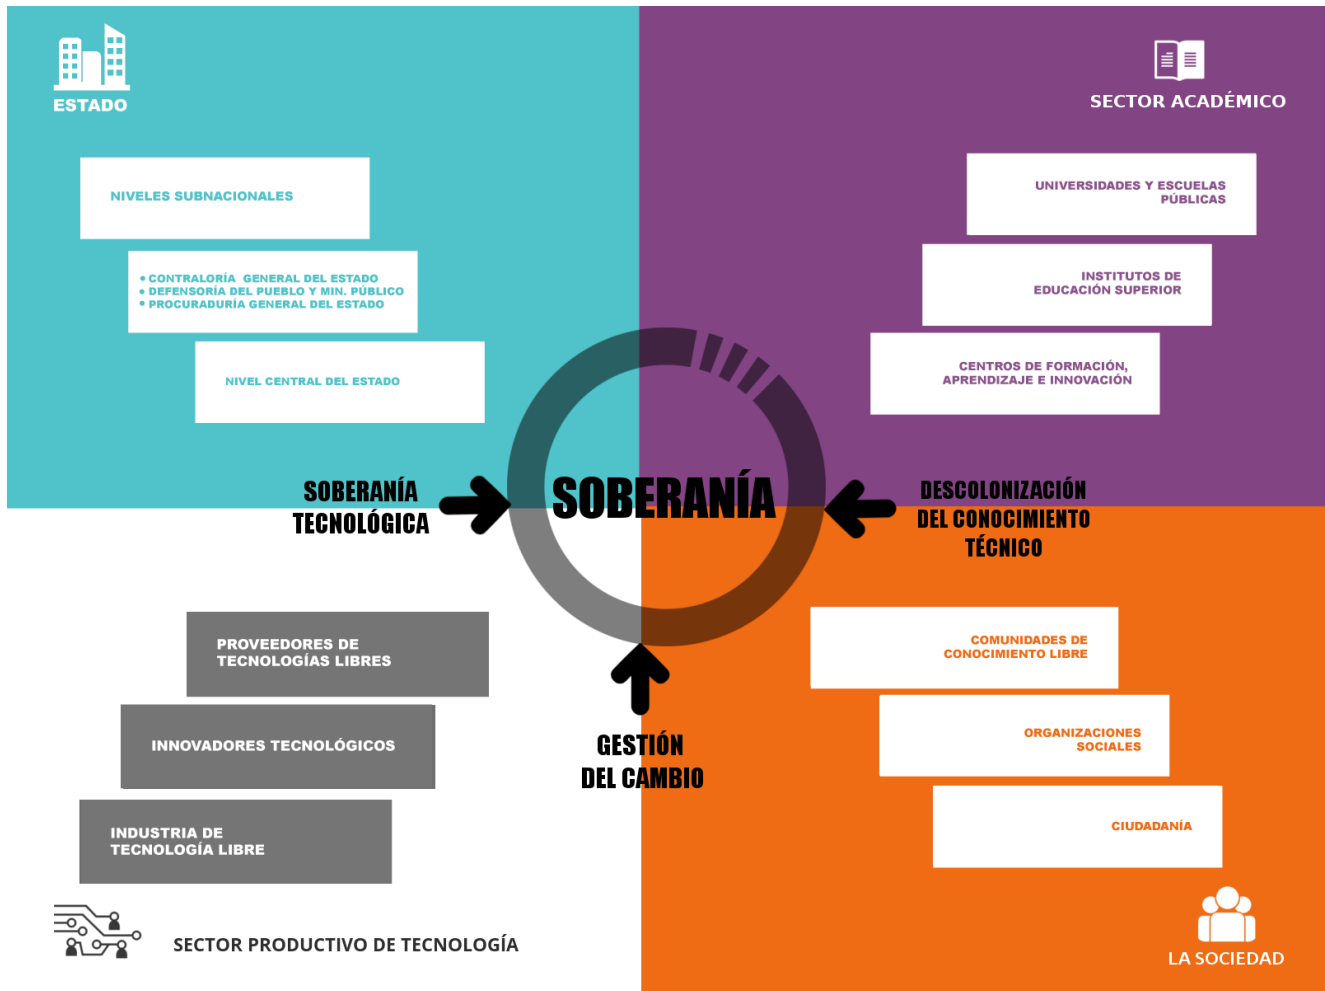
ESTADO

NIVELES SUBNACIONALES

• CONTRALORÍA GENERAL DEL ESTADO
• DEFENSORÍA DEL PUEBLO Y MIN. PÚBLICO
• PROCURADURÍA GENERAL DEL ESTADO

NIVEL CENTRAL DEL ESTADO

SECTOR ACADÉMICO

UNIVERSIDADES Y ESCUELAS PÚBLICAS

INSTITUTOS DE EDUCACIÓN SUPERIOR

CENTROS DE FORMACIÓN, APRENDIZAJE E INNOVACIÓN

SOBERANÍA TECNOLÓGICA

SOBERANÍA

DESCOLONIZACIÓN DEL CONOCIMIENTO TÉCNICO

PROVEEDORES DE TECNOLOGÍAS LIBRES

INNOVADORES TECNOLÓGICOS

INDUSTRIA DE TECNOLOGÍA LIBRE

GESTIÓN DEL CAMBIO

COMUNIDADES DE CONOCIMIENTO LIBRE

ORGANIZACIONES SOCIALES

CIUDADANÍA

SECTOR PRODUCTIVO DE TECNOLOGÍA

LA SOCIEDAD